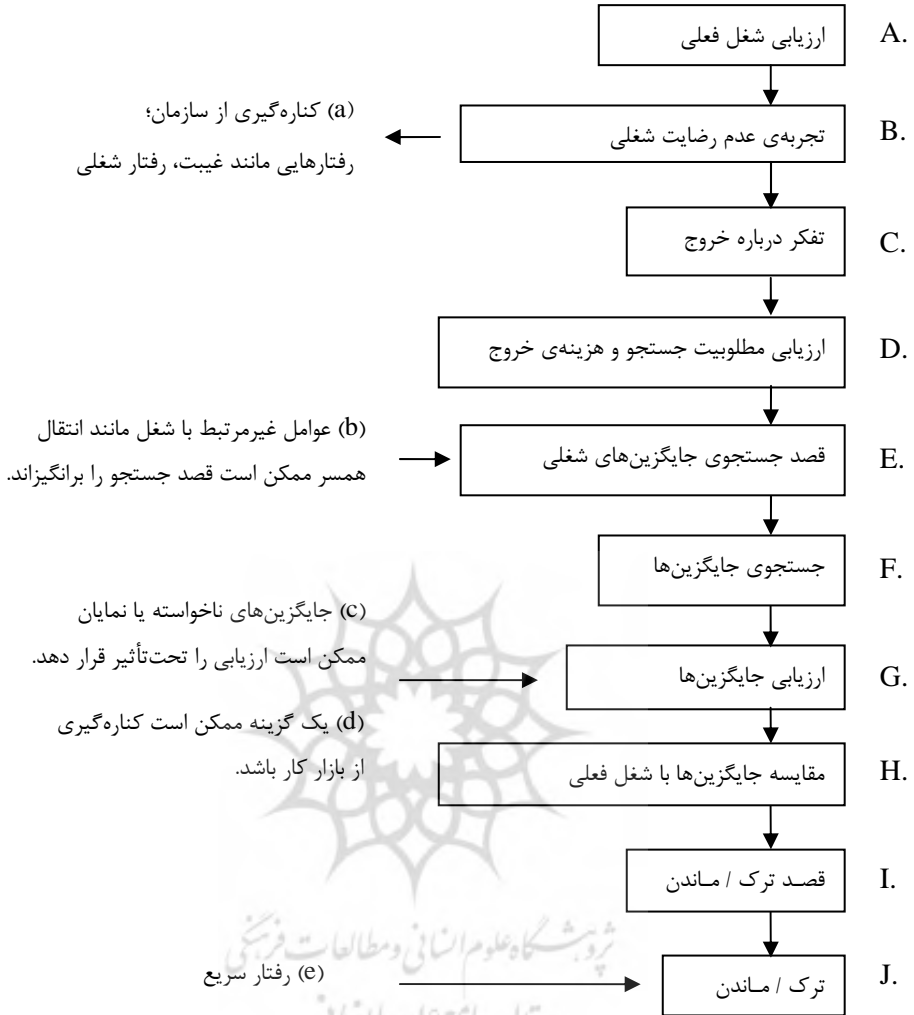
A. ارزیابی شغل فعلی

B. تجربه‌ی عدم رضایت شغلی

(a) کناره‌گیری از سازمان؛ رفتارهایی مانند غیبت، رفتار شغلی

C. تفکر درباره خروج

D. ارزیابی مطلوبیت جستجو و هزینه‌ی خروج

(b) عوامل غیرمرتبط با شغل مانند انتقال همسر ممکن است قصد جستجو را برانگیزاند.

E. قصد جستجوی جایگزین‌های شغلی

F. جستجوی جایگزین‌ها

(c) جایگزین‌های ناخواسته یا نمایان ممکن است ارزیابی را تحت‌تأثیر قرار دهد.

G. ارزیابی جایگزین‌ها

(d) یک گزینه ممکن است کناره‌گیری از بازار کار باشد.

H. مقایسه جایگزین‌ها با شغل فعلی

I. قصـد ترک / مـاندن

(e) رفتار سریع

J. ترک / مـاندن

پژوهشگاه علوم انسانی و مطالعات فرهنگی